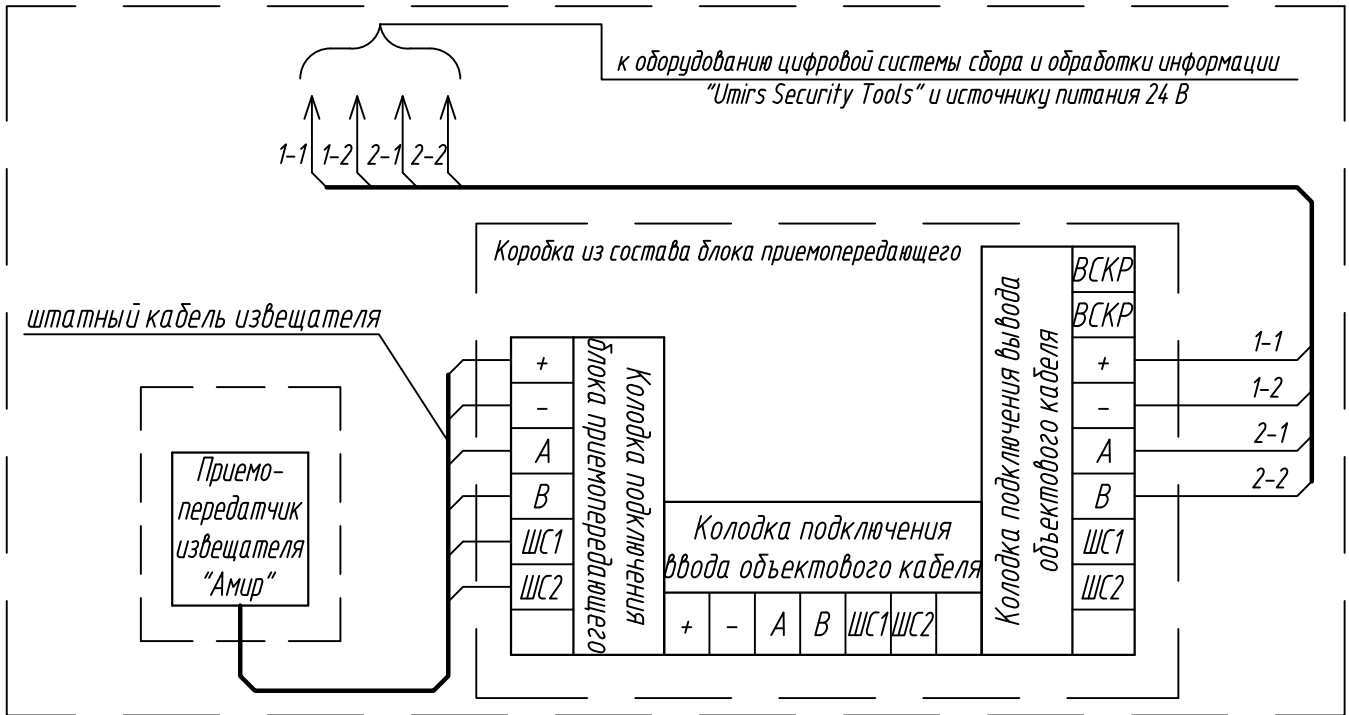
к оборудованию цифровой системы сбора и обработки информации "Umirs Security Tools" и источнику питания 24 В

1-1 1-2 2-1 2-2

Коробка из состава блока приемопередающего

штатный кабель извещателя

Приемо-передатчик извещателя "Амир"

| + |
|---|
| – |
| A |
| B |
| ШС1 |
| ШС2 |
| |

Колодка подключения блока приемопередающего

Колодка подключения ввода объектового кабеля

| + | – | A | B | ШС1 | ШС2 | |
|---|---|---|---|---|---|---|

Колодка подключения вывода объектового кабеля

| ВСКР |
|---|
| ВСКР |
| + |
| – |
| A |
| B |
| ШС1 |
| ШС2 |
| |

1-1
1-2
2-1
2-2